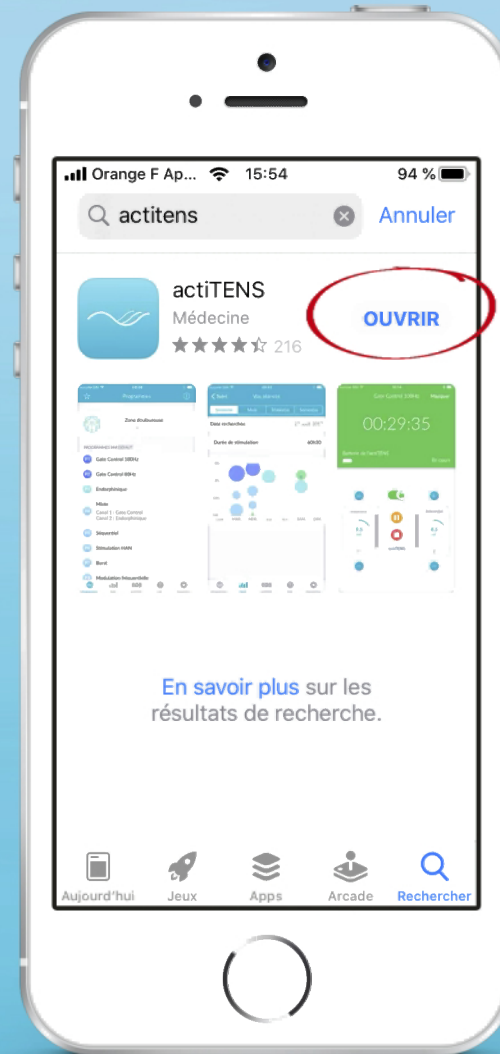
Orange F Ap... 15:54 94 %

actitens Annuler

actiTENS
Médecine
216

OUVRIR

Zone douloureuse

Gate Control 100Hz

Gate Control 80Hz

Endorphinique

Mixte

Séquentiel

Stimulation HAN

Burst

Modulation fréquentielle

Durée de stimulation

00:29:35

En savoir plus sur les résultats de recherche.

Aujourd'hui Jeux Apps Arcade Rechercher